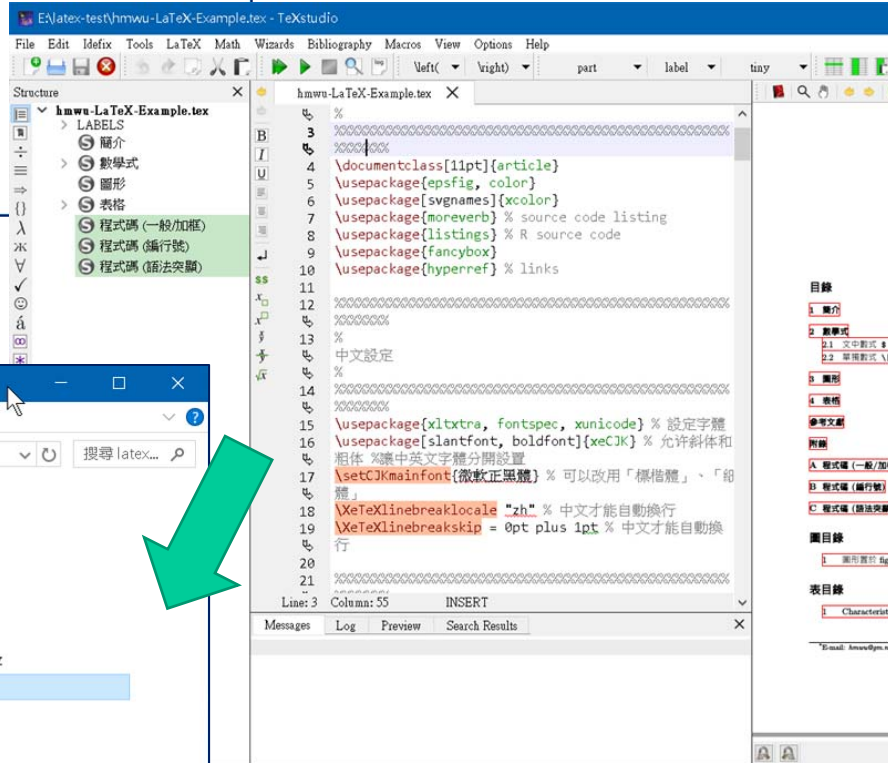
E:\latex-test\hmwu-LaTeX-Example.tex - TeXstudio

File Edit Idefix Tools LaTeX Math Wizards Bibliography Macros View Options Help

\left( \right) part label tiny

Structure
hmwu-LaTeX-Example.tex
LABELS
簡介
數學式
圖形
表格
程式碼 (一般/加框)
程式碼 (編行號)
程式碼 (語法突顯)

hmwu-LaTeX-Example.tex

%
3 %%%%%%%%%%%%%%%%%%%%%%%%%%%%%%%%%%%%%%%%%%%%
%%%%%%
4 \documentclass[11pt]{article}
5 \usepackage{epsfig, color}
6 \usepackage[svgnames]{xcolor}
7 \usepackage{moreverb} % source code listing
8 \usepackage{listings} % R source code
9 \usepackage{fancybox}
10 \usepackage{hyperref} % links
11
12 %%%%%%%%%%%%%%%%%%%%%%%%%%%%%%%%%%%%%%%%%%%%
%%%%%%
13 %
中文設定
%
14 %%%%%%%%%%%%%%%%%%%%%%%%%%%%%%%%%%%%%%%%%%%%
%%%%%%
15 \usepackage{xltxtra, fontspec, xunicode} % 設定字體
16 \usepackage[slantfont, boldfont]{xeCJK} % 允許斜體和粗體 %讓中英文字體分開設置
17 \setCJKmainfont{微軟正黑體} % 可以改用「標楷體」、「細體」
18 \XeTeXlinebreaklocale "zh" % 中文才能自動換行
19 \XeTeXlinebreakskip = 0pt plus 1pt % 中文才能自動換行
20
21 %%%%%%%%%%%%%%%%%%%%%%%%%%%%%%%%%%%%%%%%%%%%

Line: 3 Column: 55 INSERT

Messages Log Preview Search Results

搜尋 latex...

目錄
1 簡介
2 數學式
2.1 文中數式
2.2 單獨數式
3 圖形
4 表格
參考文獻
附錄
A 程式碼 (一般/加
B 程式碼 (編行號)
C 程式碼 (語法突
圖目錄
1 圖形置於 fig
表目錄
1 Characteris
E-mail: hmwu@